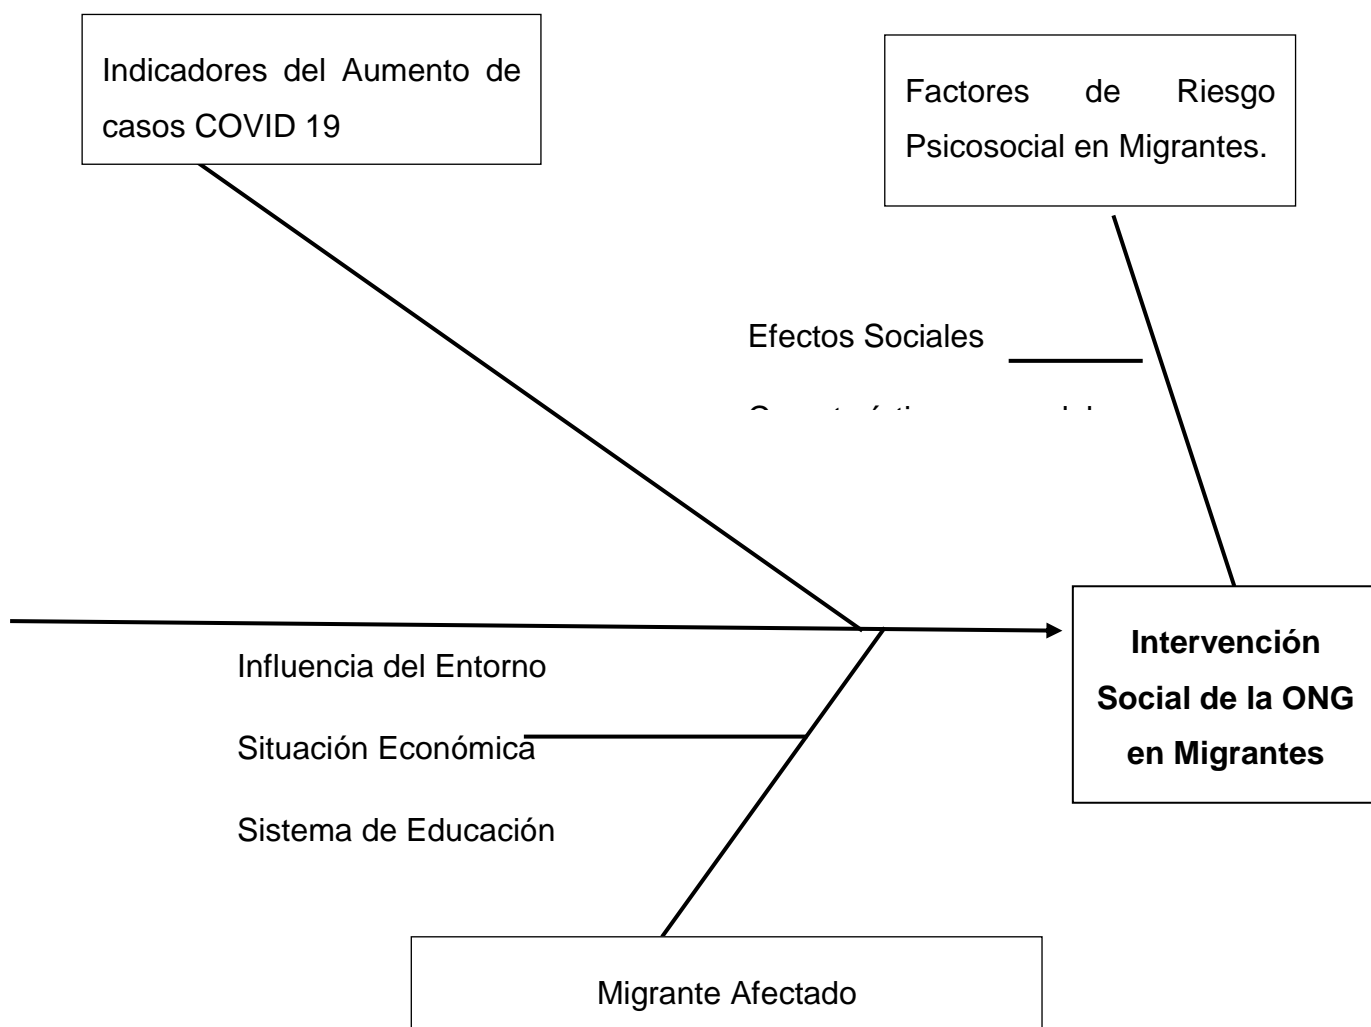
Indicadores del Aumento de casos COVID 19

Factores de Riesgo Psicosocial en Migrantes.

Efectos Sociales

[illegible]

Intervención Social de la ONG en Migrantes

Influencia del Entorno

Situación Económica

Sistema de Educación

Migrante Afectado